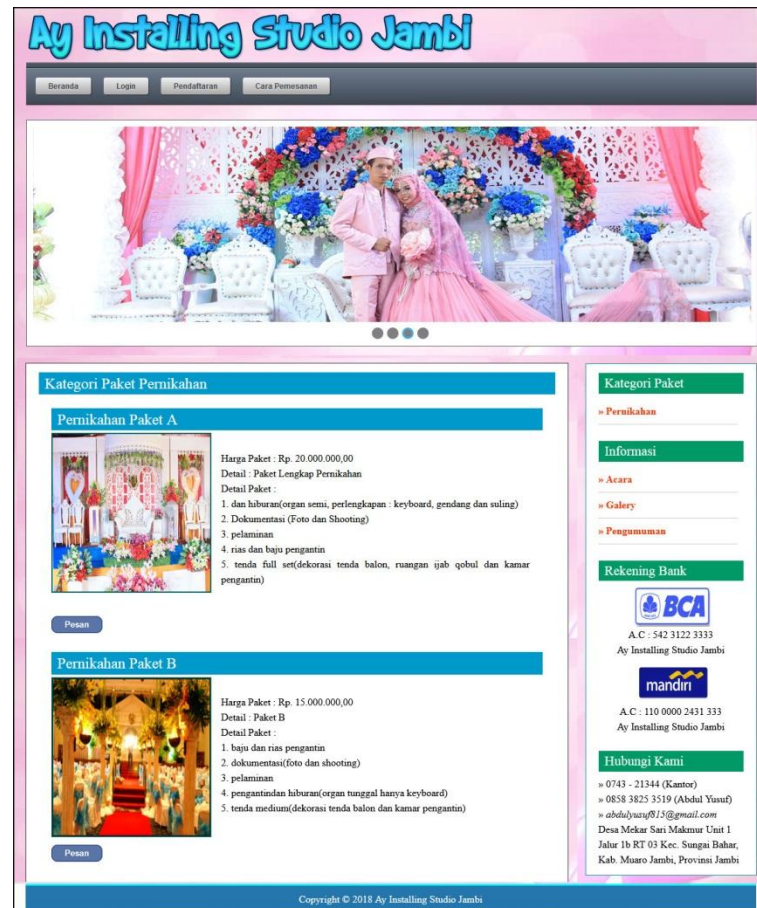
Ay Installing Studio Jambi

Beranda | Login | Pendaftaran | Cara Pemesanan

Kategori Paket Pernikahan

Pernikahan Paket A

Harga Paket : Rp. 20.000.000,00
Detail : Paket Lengkap Pernikahan
Detail Paket :
1. dan hiburan(organ semi, perlengkapan : keyboard, gendang dan suling)
2. Dokumentasi (Foto dan Shooting)
3. pelaminan
4. rias dan baju pengantin
5. tenda full set(dekorasi tenda balon, ruangan ijab qobul dan kamar pengantin)

Pesan

Pernikahan Paket B

Harga Paket : Rp. 15.000.000,00
Detail : Paket B
Detail Paket :
1. baju dan rias pengantin
2. dokumentasi(foto dan shooting)
3. pelaminan
4. pengantindan hiburan(organ tunggal hanya keyboard)
5. tenda medium(dekorasi tenda balon dan kamar pengantin)

Pesan

Kategori Paket

» Pernikahan

Informasi

» Acara
» Galery
» Pengumuman

Rekening Bank

BCA
A.C : 542 3122 3333
Ay Installing Studio Jambi

mandiri
A.C : 110 0000 2431 333
Ay Installing Studio Jambi

Hubungi Kami

» 0743 - 21344 (Kantor)
» 0858 3825 3519 (Abdul Yusuf)
» abdulyusuf815@gmail.com
Desa Mekar Sari Makmur Unit 1 Jalur 1b RT 03 Kec. Sungai Bahar, Kab. Muaro Jambi, Provinsi Jambi

Copyright © 2018 Ay Installing Studio Jambi